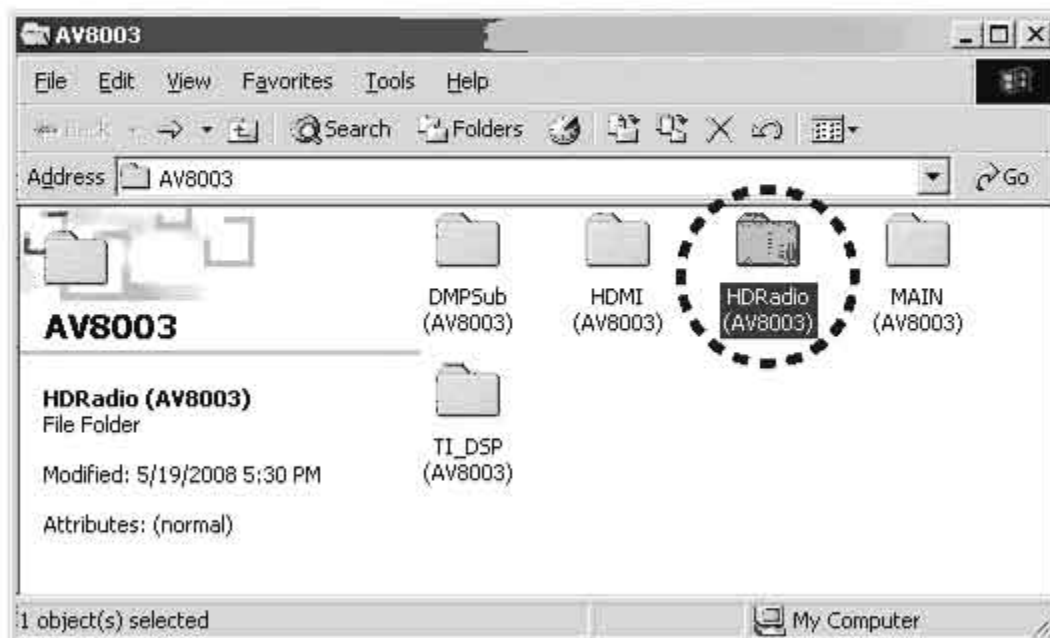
AV8003

File Edit View Favorites Tools Help

Back Search Folders

Address AV8003 Go

AV8003

HDRadio (AV8003)
File Folder

Modified: 5/19/2008 5:30 PM

Attributes: (normal)

DMPSub (AV8003)

HDMI (AV8003)

HDRadio (AV8003)

MAIN (AV8003)

TI_DSP (AV8003)

1 object(s) selected

My Computer